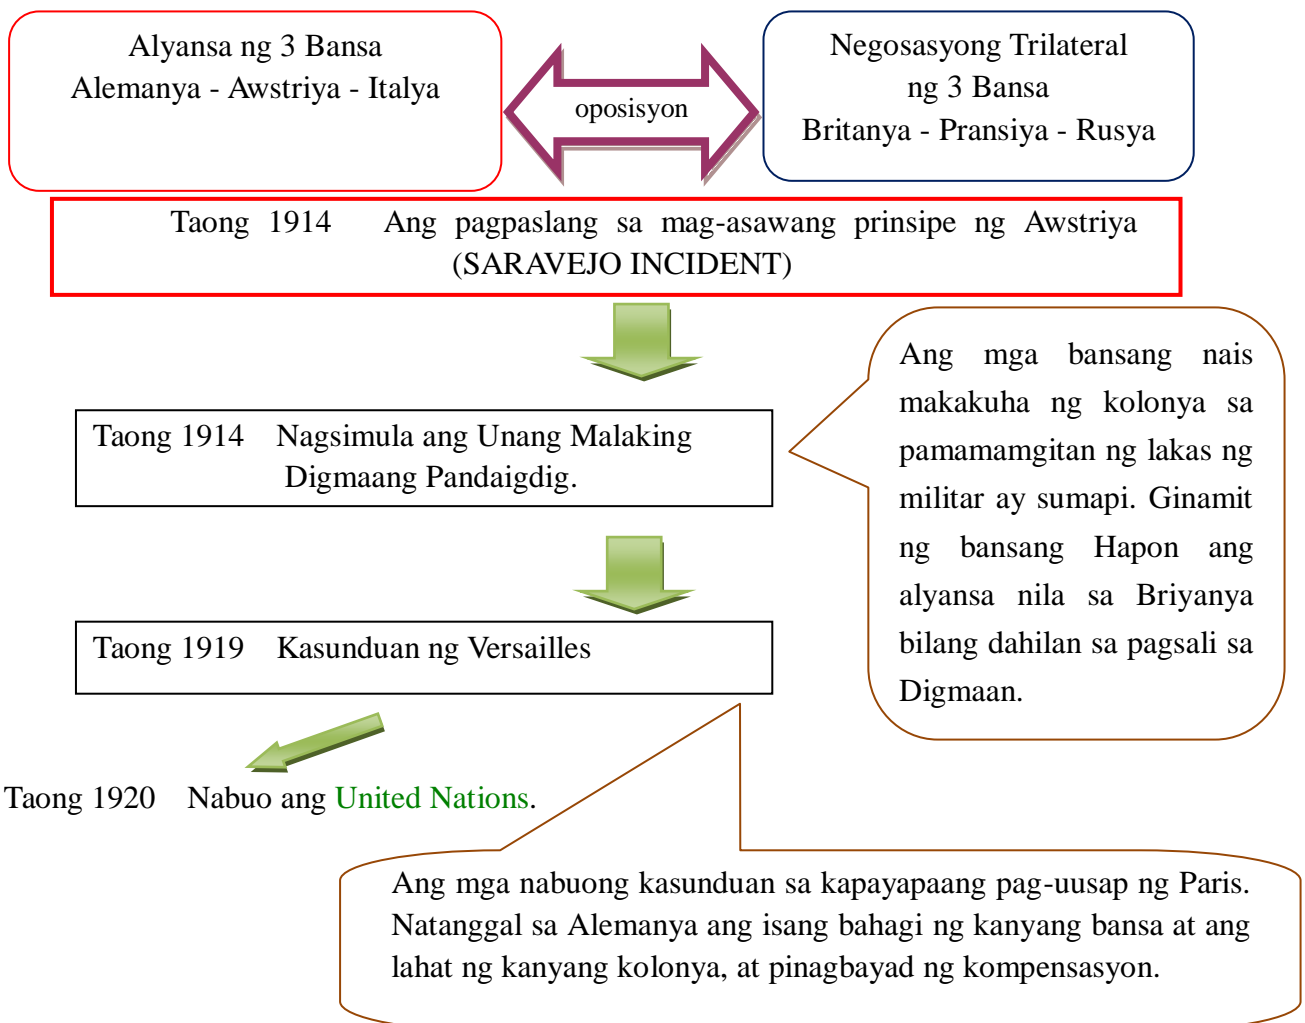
Alyansa ng 3 Bansa
Alemanya - Awstriya - Italya

oposisyon

Negosasyong Trilateral
ng 3 Bansa
Britanya - Pransiya - Rusya

Taong 1914 Ang pagpaslang sa mag-asawang prinsipe ng Awstriya (SARAVEJO INCIDENT)

Taong 1914 Nagsimula ang Unang Malaking Digmaang Pandaigdig.

Ang mga bansang nais makakuha ng kolonya sa pamamamgitan ng lakas ng militar ay sumapi. Ginamit ng bansang Hapon ang alyansa nila sa Briyanya bilang dahilan sa pagsali sa Digmaan.

Taong 1919 Kasunduan ng Versailles

Taong 1920 Nabuo ang United Nations.

Ang mga nabuong kasunduan sa kapayapaang pag-uusap ng Paris. Natanggal sa Alemanya ang isang bahagi ng kanyang bansa at ang lahat ng kanyang kolonya, at pinagbayad ng kompensasyon.